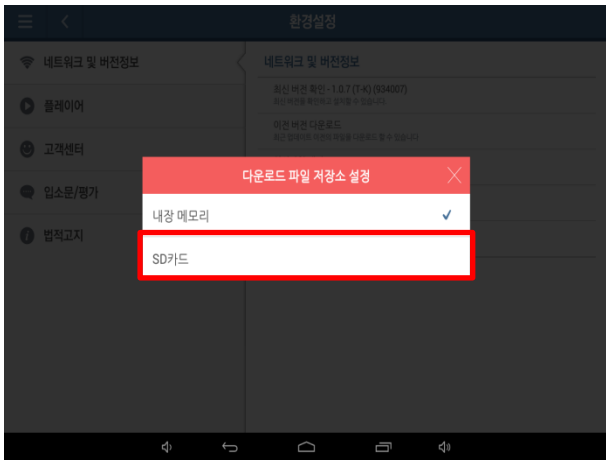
환경설정

네트워크 및 버전정보

플레이어

고객센터

입소문/평가

법적고지

네트워크 및 버전정보

최신 버전 확인 - 1.0.7 (T-K) (934007)
최신 버전을 확인하고 설치할 수 있습니다.

이전 버전 다운로드
최신 업데이트 이전의 버전을 다운로드 할 수 있습니다.

다운로드 파일 저장소 설정

내장 메모리 ✓

SD카드